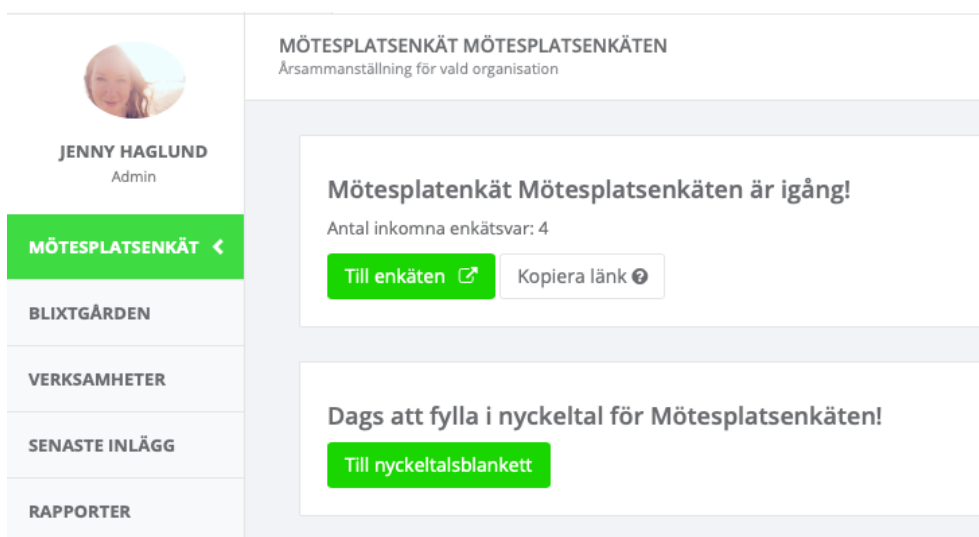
JENNY HAGLUND
Admin

MÖTESPLATSENKÄT

BLIXTGÅRDEN

VERKSAMHETER

SENASTE INLÄGG

RAPPORTER

MÖTESPLATSENKÄT MÖTESPLATSENKÄTEN
Årsammanställning för vald organisation

Mötesplatenkät Mötesplatsenkäten är igång!

Antal inkomna enkätsvar: 4

Till enkäten

Kopiera länk

Dags att fylla i nyckeltal för Mötesplatsenkäten!

Till nyckeltalsblankett